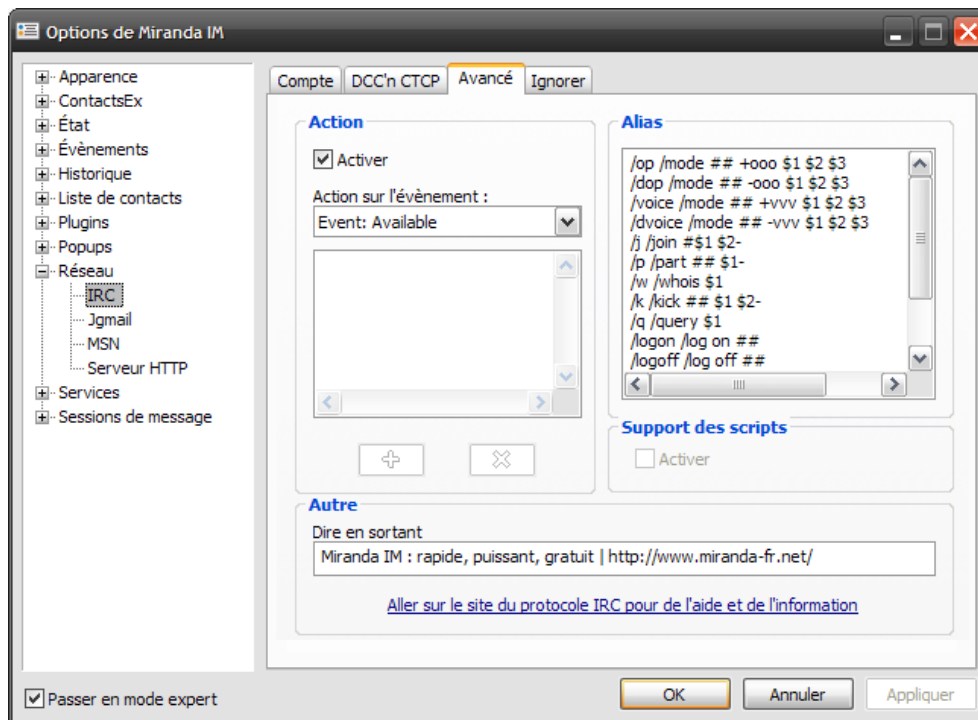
Options de Miranda IM

Apparence
ContactsEx
État
Évènements
Historique
Liste de contacts
Plugins
Popups
Réseau
IRC
Jgmail
MSN
Serveur HTTP
Services
Sessions de message

Compte | DCC'n CTCP | Avancé | Ignorer

Action
Activer
Action sur l'évènement :
Event: Available

Alias
/op /mode ## +ooo $1 $2 $3
/dop /mode ## -ooo $1 $2 $3
/voice /mode ## +vvv $1 $2 $3
/dvoice /mode ## -vvv $1 $2 $3
/j /join #$1 $2-
/p /part ## $1-
/w /whois $1
/k /kick ## $1 $2-
/q /query $1
/logon /log on ##
/logoff /log off ##

Support des scripts
Activer

Autre
Dire en sortant
Miranda IM : rapide, puissant, gratuit | http://www.miranda-fr.net/

Aller sur le site du protocole IRC pour de l'aide et de l'information

Passer en mode expert

OK | Annuler | Appliquer